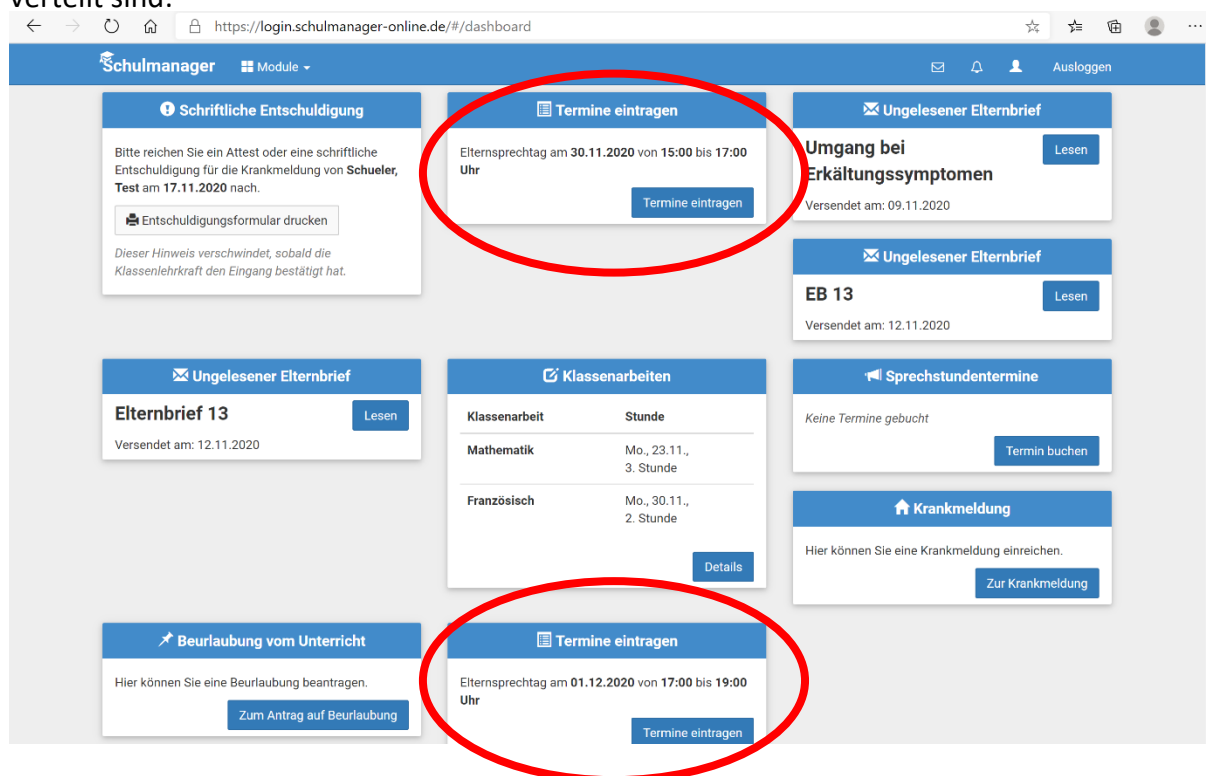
verteilt sind.

https://login.schulmanager-online.de/#/dashboard

Schulmanager Module Ausloggen

Schriftliche Entschuldigung

Bitte reichen Sie ein Attest oder eine schriftliche Entschuldigung für die Krankmeldung von **Schueler, Test** am **17.11.2020** nach.

Entschuldigungsformular drucken

*Dieser Hinweis verschwindet, sobald die Klassenlehrkraft den Eingang bestätigt hat.*

Termine eintragen

Elternsprechtag am **30.11.2020** von **15:00** bis **17:00 Uhr**

Termine eintragen

Ungelesener Elternbrief

**Umgang bei Erkältungssymptomen**

Lesen

Versendet am: 09.11.2020

Ungelesener Elternbrief

**EB 13**

Lesen

Versendet am: 12.11.2020

Ungelesener Elternbrief

**Elternbrief 13**

Lesen

Versendet am: 12.11.2020

Klassenarbeiten

| Klassenarbeit | Stunde |
|---|---|
| Mathematik | Mo., 23.11., 3. Stunde |
| Französisch | Mo., 30.11., 2. Stunde |

Details

Sprechstundentermine

*Keine Termine gebucht*

Termin buchen

Krankmeldung

Hier können Sie eine Krankmeldung einreichen.

Zur Krankmeldung

Beurlaubung vom Unterricht

Hier können Sie eine Beurlaubung beantragen.

Zum Antrag auf Beurlaubung

Termine eintragen

Elternsprechtag am **01.12.2020** von **17:00** bis **19:00 Uhr**

Termine eintragen